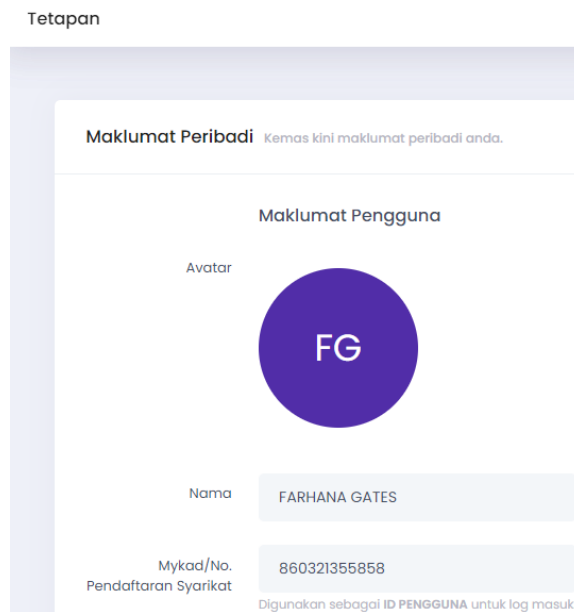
Tetapan

Maklumat Peribadi Kemas kini maklumat peribadi anda.

Maklumat Pengguna

Avatar

FG

Nama

FARHANA GATES

Mykad/No. Pendaftaran Syarikat

860321355858

Digunakan sebagai **ID PENGGUNA** untuk log masuk